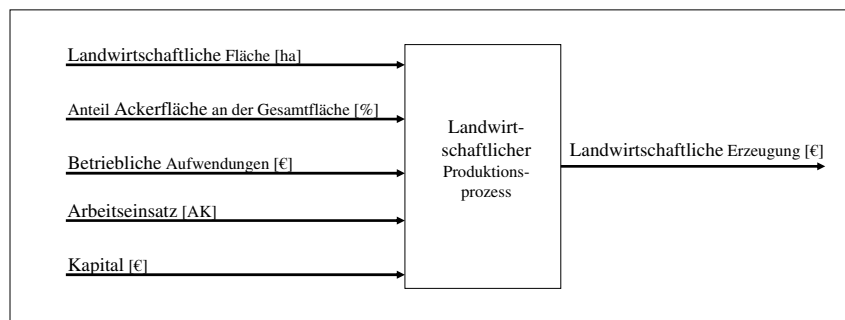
Landwirtschaftliche Fläche [ha]

Anteil Ackerfläche an der Gesamtfläche [%]

Betriebliche Aufwendungen [€]

Arbeitseinsatz [AK]

Kapital [€]

Landwirtschaftlicher Produktionsprozess

Landwirtschaftliche Erzeugung [€]